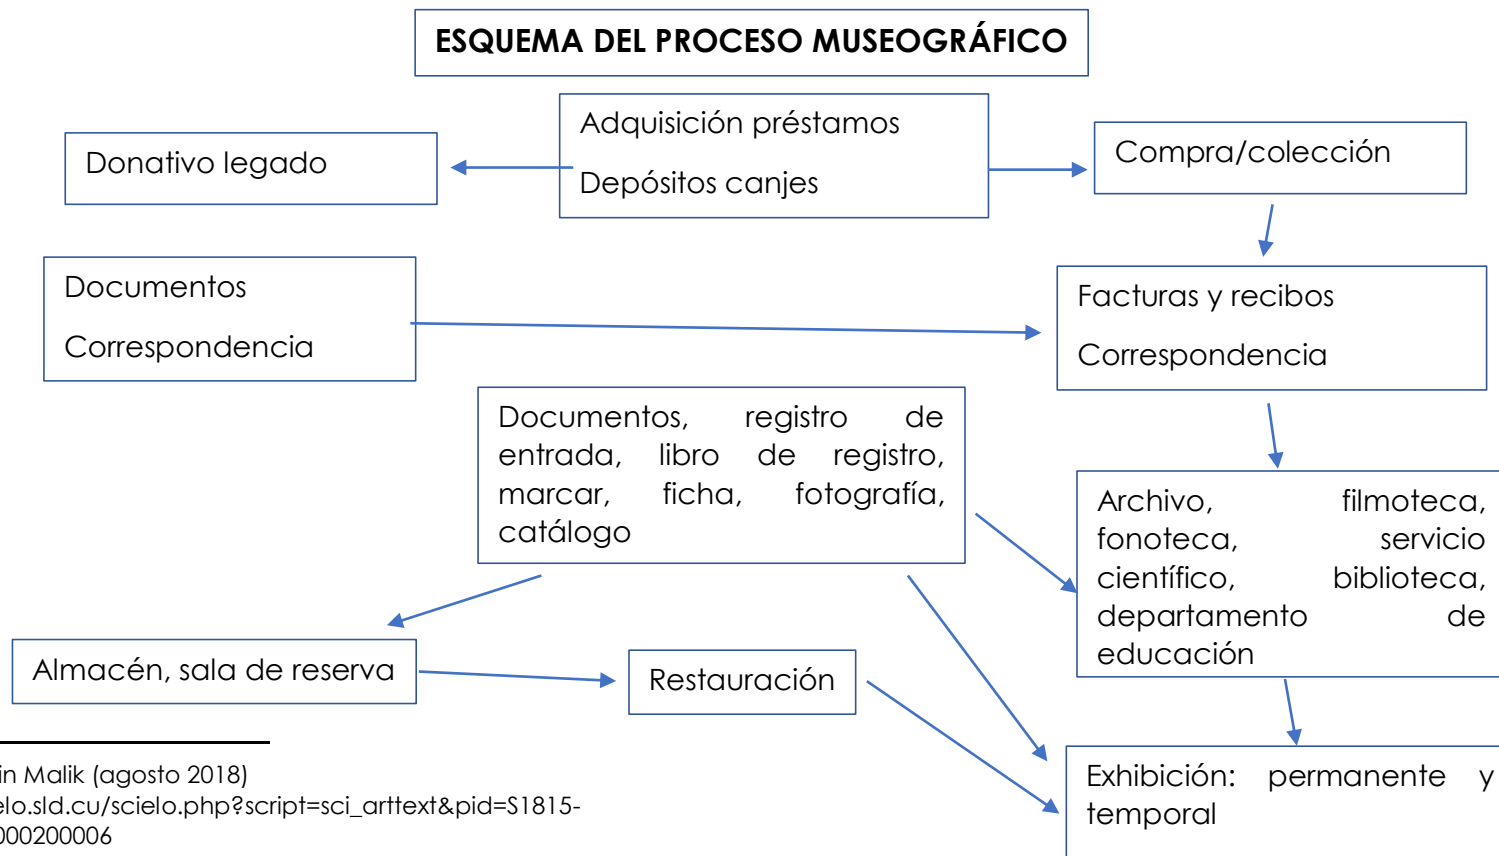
ESQUEMA DEL PROCESO MUSEOGRÁFICO

Adquisición préstamos

Depósitos canjes

Donativo legado

Compra/colección

Documentos

Correspondencia

Facturas y recibos

Correspondencia

Documentos, registro de entrada, libro de registro, marcar, ficha, fotografía, catálogo

Archivo, filmoteca, fonoteca, servicio científico, biblioteca, departamento de educación

Almacén, sala de reserva

Restauración

Exhibición: permanente y temporal

in Malik (agosto 2018)
elo.sld.cu/scielo.php?script=sci_arttext&pid=S1815-
000200006